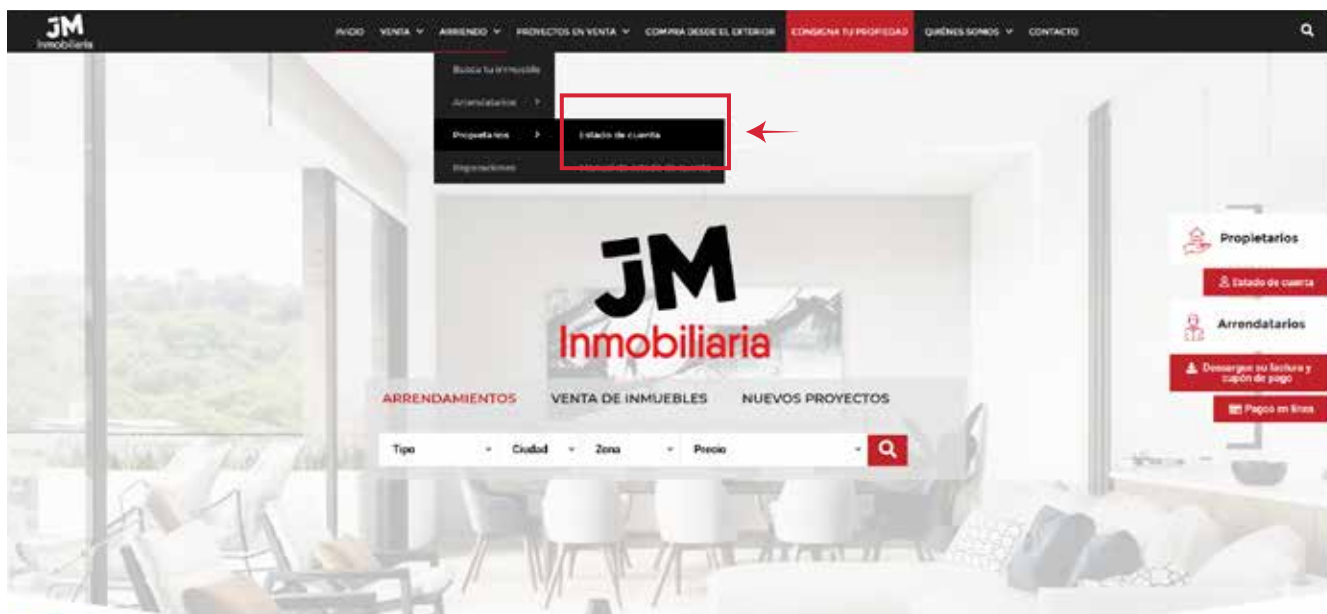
JM Inmobiliaria

INICIO VENTA ARRIENDO PROYECTOS EN VENTA COMPRA DESDE EL EXTERIOR CONSIGNA TU PROPIEDAD QUIÉNES SOMOS CONTACTO

Busca tu inmueble
Arrendatarios >
Propietarios >
Estado de cuenta
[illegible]
Inspecciones

JM Inmobiliaria

ARRENDAMIENTOS VENTA DE INMUEBLES NUEVOS PROYECTOS

Tipo Ciudad Zona Precio

Propietarios
Estado de cuenta
Arrendatarios
Descargue su factura y cupón de pago
Pagos en línea